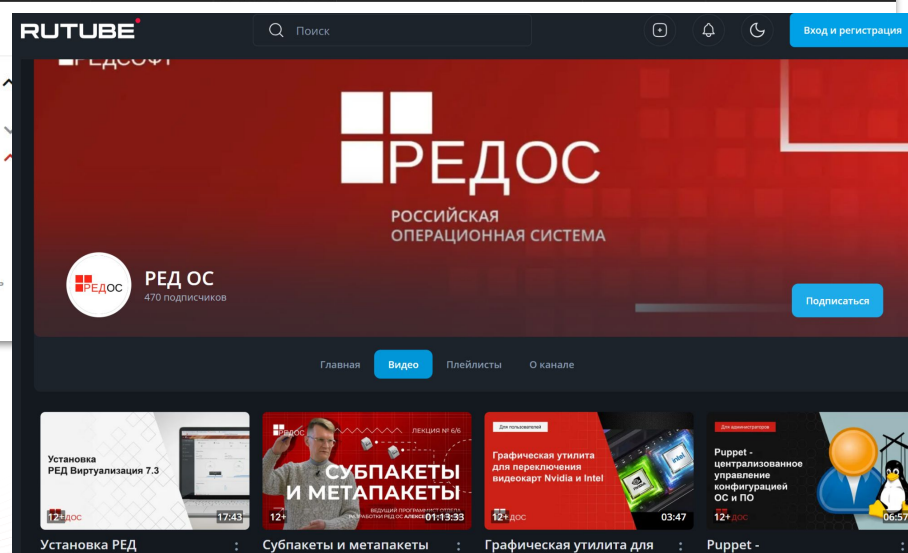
RUTUBE

Поиск

Вход и регистрация

РЕДОСОФТ

РЕДОС

РОССИЙСКАЯ ОПЕРАЦИОННАЯ СИСТЕМА

РЕДОС

РЕД ОС
470 подписчиков

Подписаться

Главная
Видео
Плейлисты
О канале

Установка РЕД Виртуализация 7.3
12+ РЕДОС
17:43
Установка РЕД

РЕДОС
ЛЕКЦИЯ № 6/6
СУБПАКЕТЫ И МЕТАПАКЕТЫ
ВЕДУЩИЙ ПРОГРАММИСТ ОТДЕЛА РАЗРАБОТКИ РЕД ОС АЛЕКСЕЙ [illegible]
12+
01:13:33
Субпакеты и метапакеты

Для пользователей
Графическая утилита для переключения видеокарт Nvidia и Intel
12+ РЕДОС
03:47
Графическая утилита для

Для администраторов
Puppet - централизованное управление конфигурацией ОС и ПО
12+ РЕДОС
06:57
Puppet -